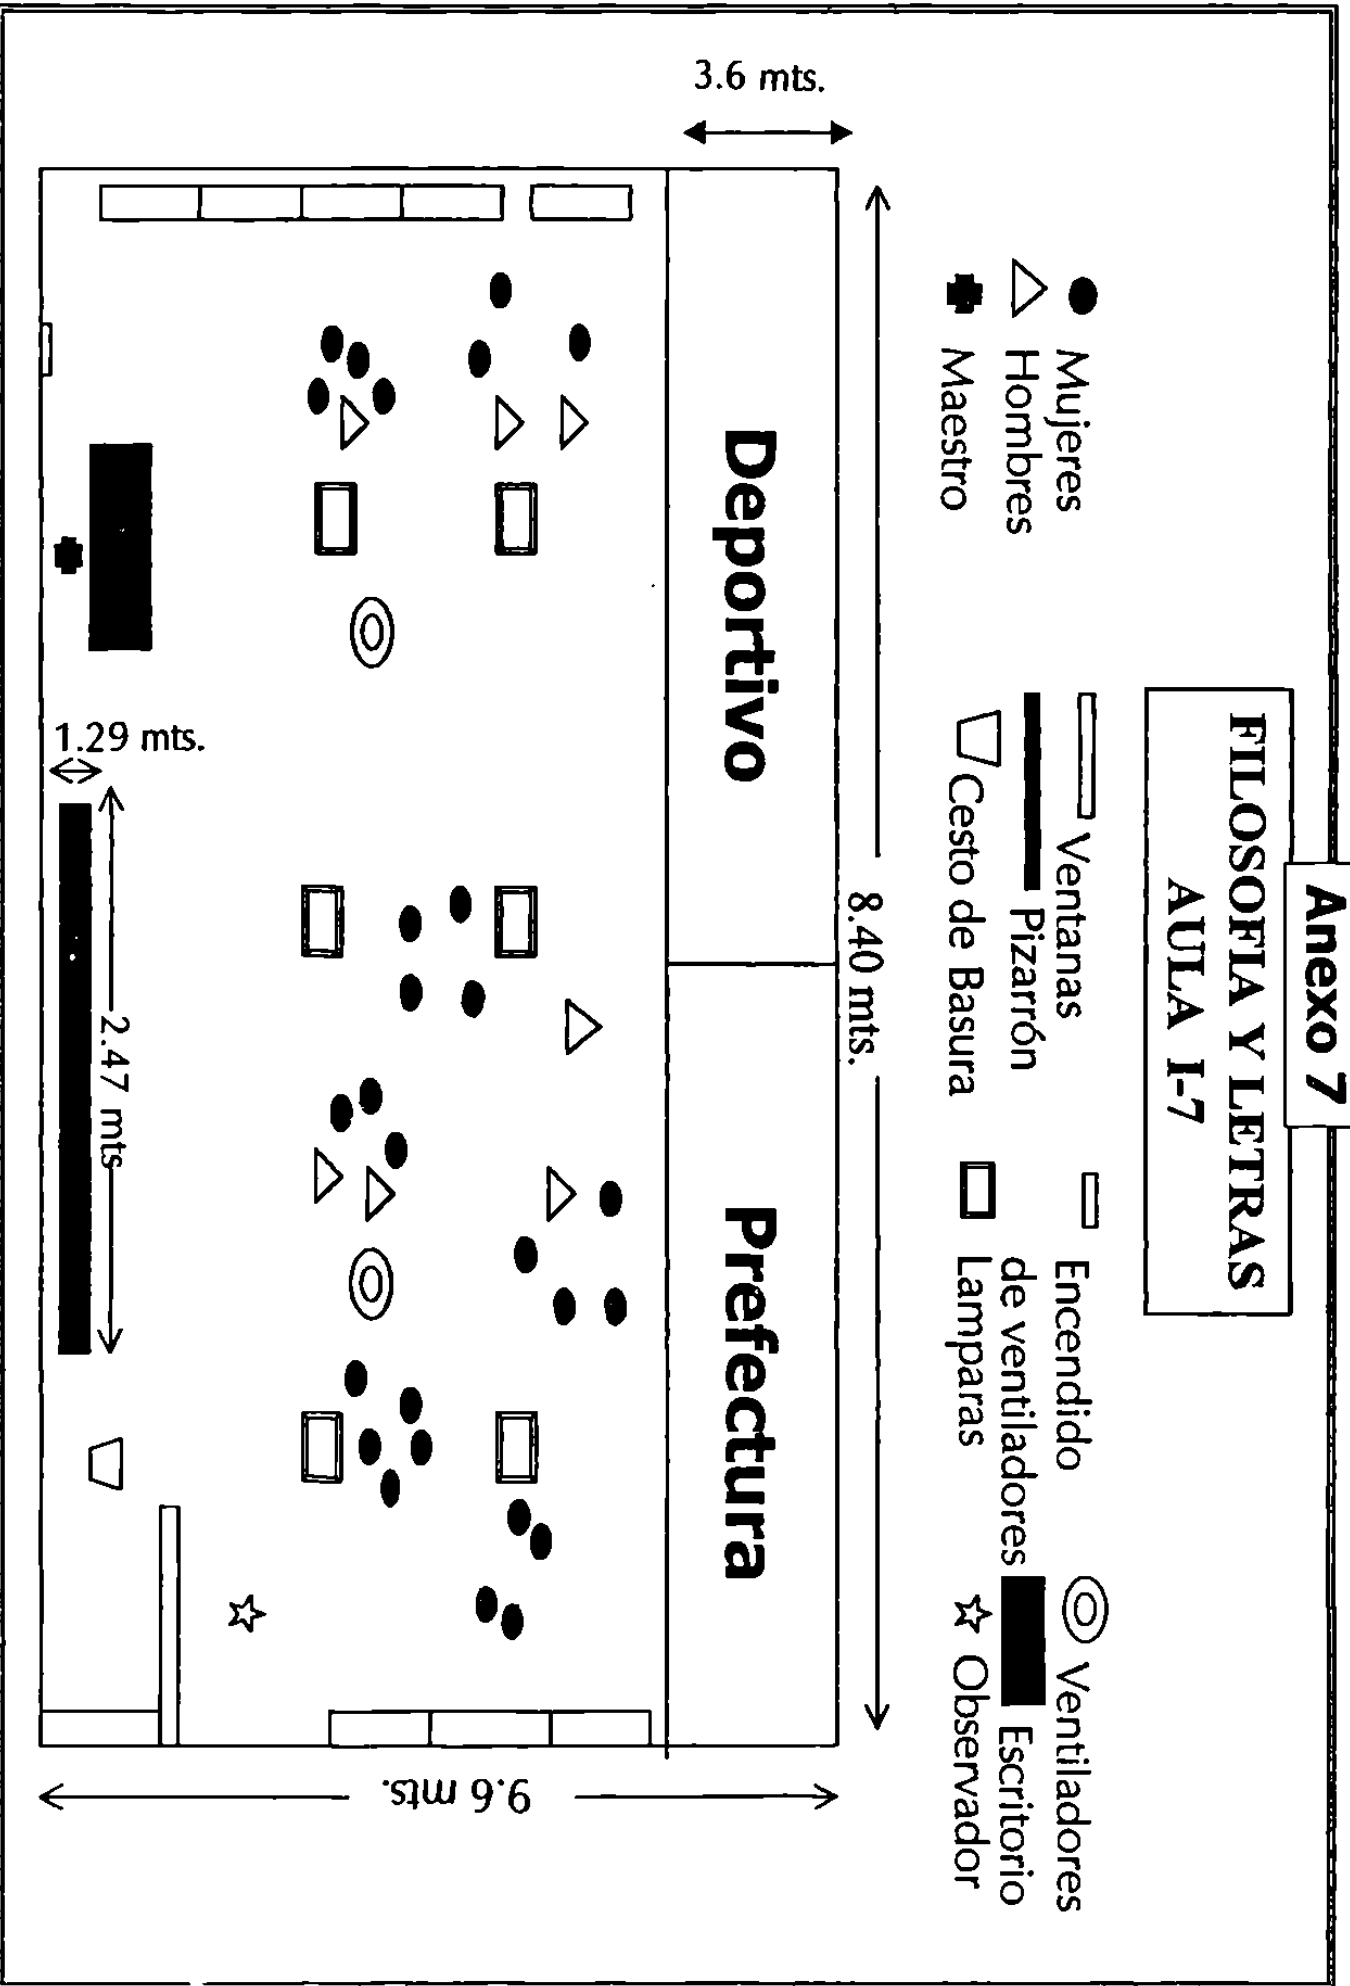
Anexo 7

FILOSOFIA Y LETRAS
AULA I-7

Mujeres
Hombres
Maestro

Ventanas
Pizarrón
Cesto de Basura

Encendido de ventiladores
Lamparas

Ventiladores
Escritorio
Observador

3.6 mts.

8.40 mts.

Deportivo

Prefectura

1.29 mts.

2.47 mts

9.6 mts.